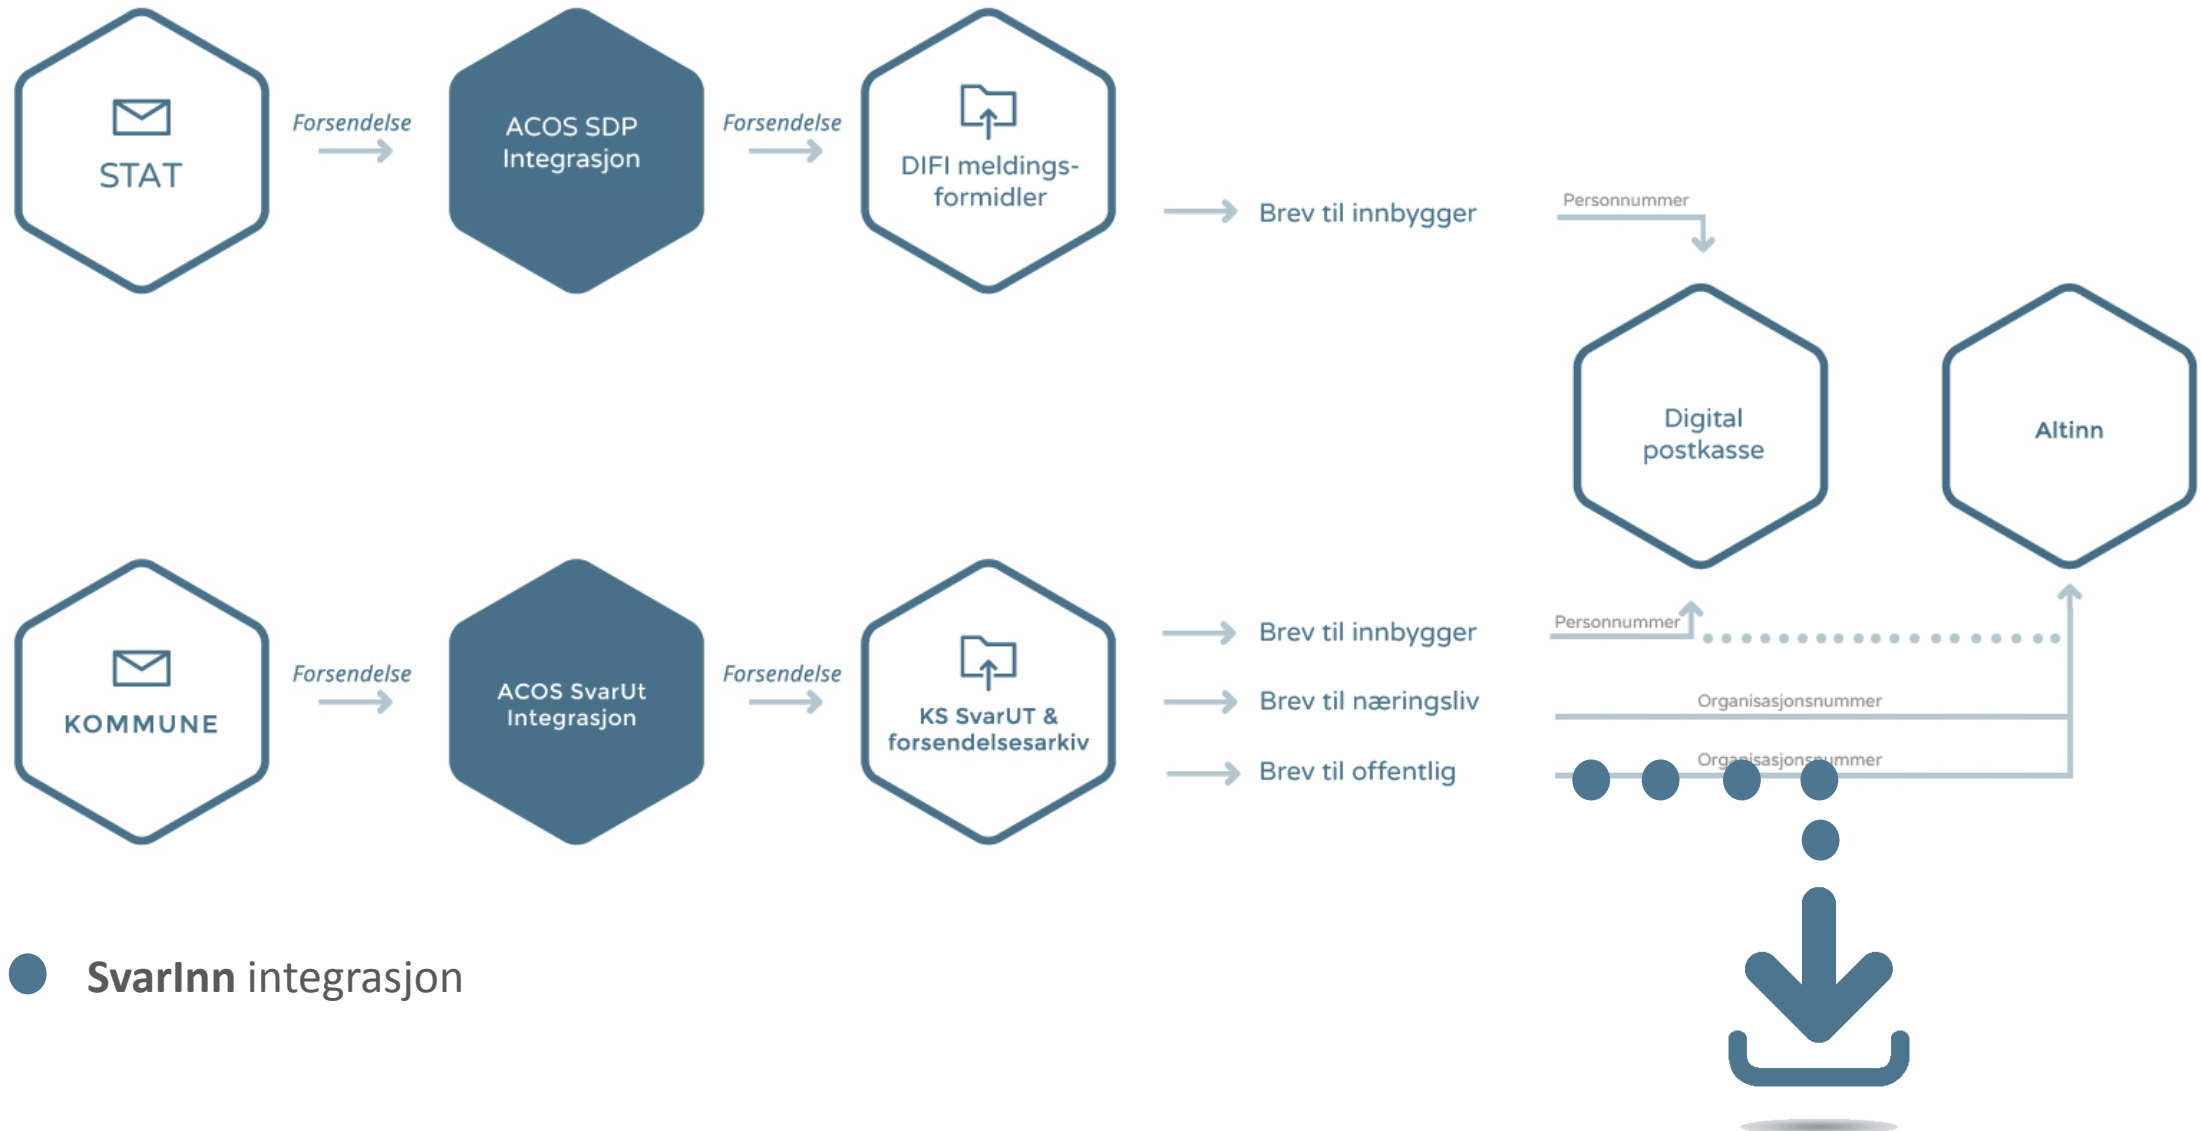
STAT

Forsendelse

ACOS SDP Integrasjon

Forsendelse

DIFI meldings-formidler

Brev til innbygger

Personnummer

Digital postkasse

Altinn

KOMMUNE

Forsendelse

ACOS SvarUt Integrasjon

Forsendelse

KS SvarUT & forsendelsesarkiv

Brev til innbygger

Personnummer

Brev til næringsliv

Organisasjonsnummer

Brev til offentlig

Organisasjonsnummer

SvarInn integrasjon